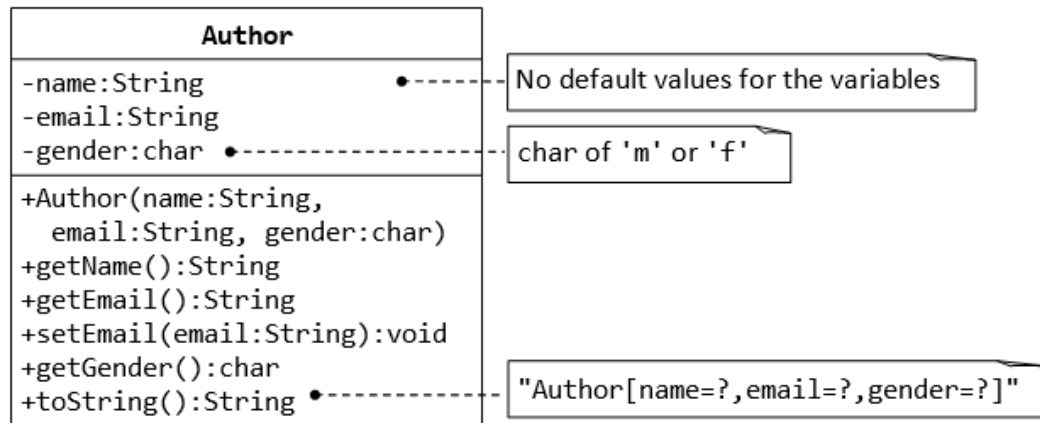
Author

-name:String
-email:String
-gender:char

No default values for the variables

char of 'm' or 'f'

+Author(name:String, email:String, gender:char)
+getName():String
+getEmail():String
+setEmail(email:String):void
+getGender():char
+toString():String

"Author[name=?,email=?,gender=?]"